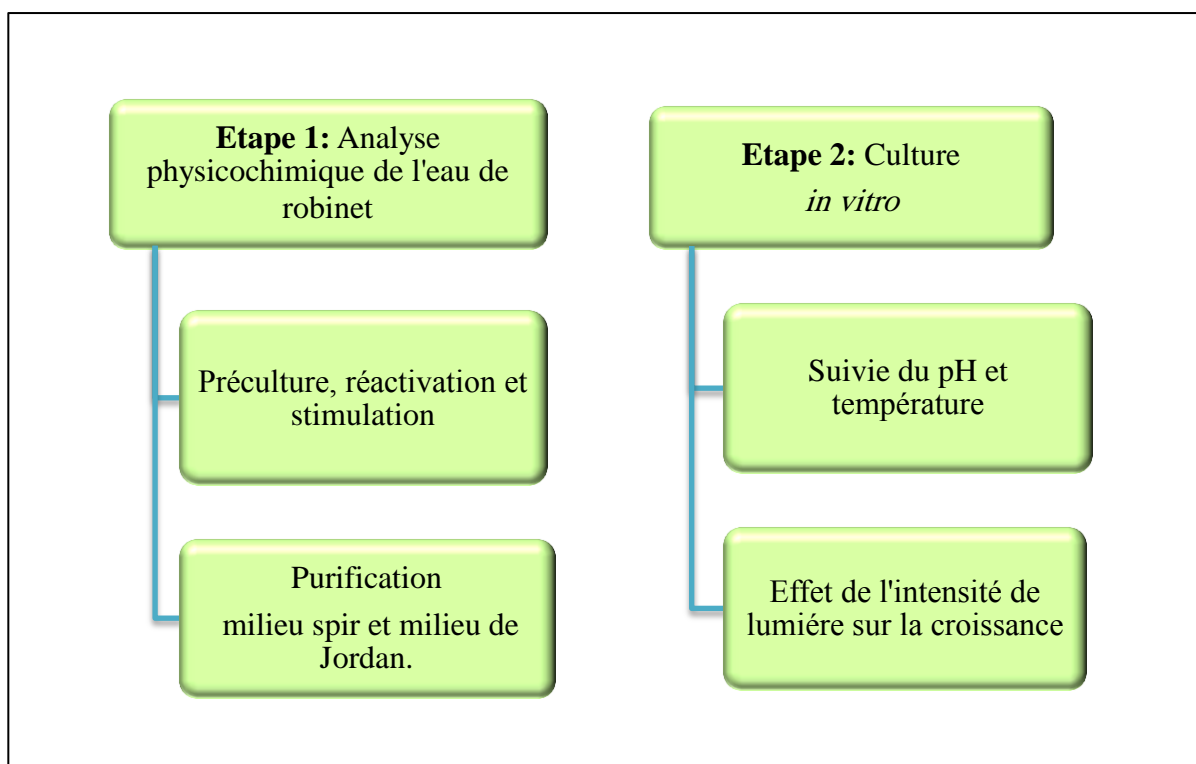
**Etape 1:** Analyse physicochimique de l'eau de robinet

Préculture, réactivation et stimulation

Purification

milieu spir et milieu de Jordan.

**Etape 2:** Culture *in vitro*

Suivie du pH et température

Effet de l'intensité de lumiére sur la croissance